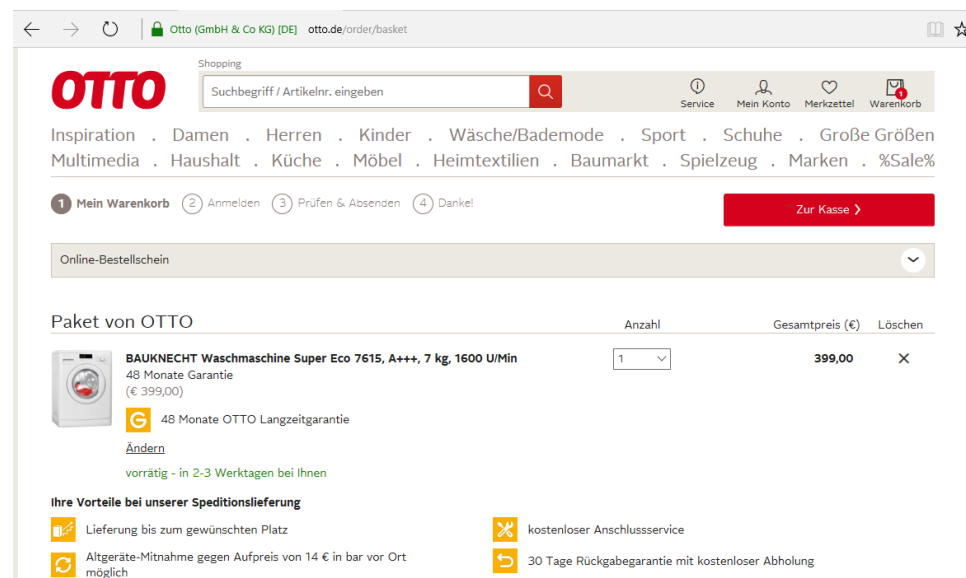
Otto (GmbH & Co KG) [DE] otto.de/order/basket

OTTO

Shopping

Suchbegriff / Artikelnr. eingeben

Service Mein Konto Merkzettel 1 Warenkorb

Inspiration . Damen . Herren . Kinder . Wäsche/Bademode . Sport . Schuhe . Große Größen
Multimedia . Haushalt . Küche . Möbel . Heimtextilien . Baumarkt . Spielzeug . Marken . %Sale%

1 Mein Warenkorb 2 Anmelden 3 Prüfen & Absenden 4 Danke!

Zur Kasse

Online-Bestellschein

Paket von OTTO

| | Anzahl | Gesamtpreis (€) | Löschen |
|---|---|---|---|
| BAUKNECHT Waschmaschine Super Eco 7615, A+++, 7 kg, 1600 U/Min<br>48 Monate Garantie<br>(€ 399,00)<br>48 Monate OTTO Langzeitgarantie<br>Ändern<br>vorrätig - in 2-3 Werktagen bei Ihnen | 1 | 399,00 | ✕ |

Ihre Vorteile bei unserer Speditionslieferung

Lieferung bis zum gewünschten Platz

kostenloser Anschlussservice

Altgeräte-Mitnahme gegen Aufpreis von 14 € in bar vor Ort möglich

30 Tage Rückgabegarantie mit kostenloser Abholung